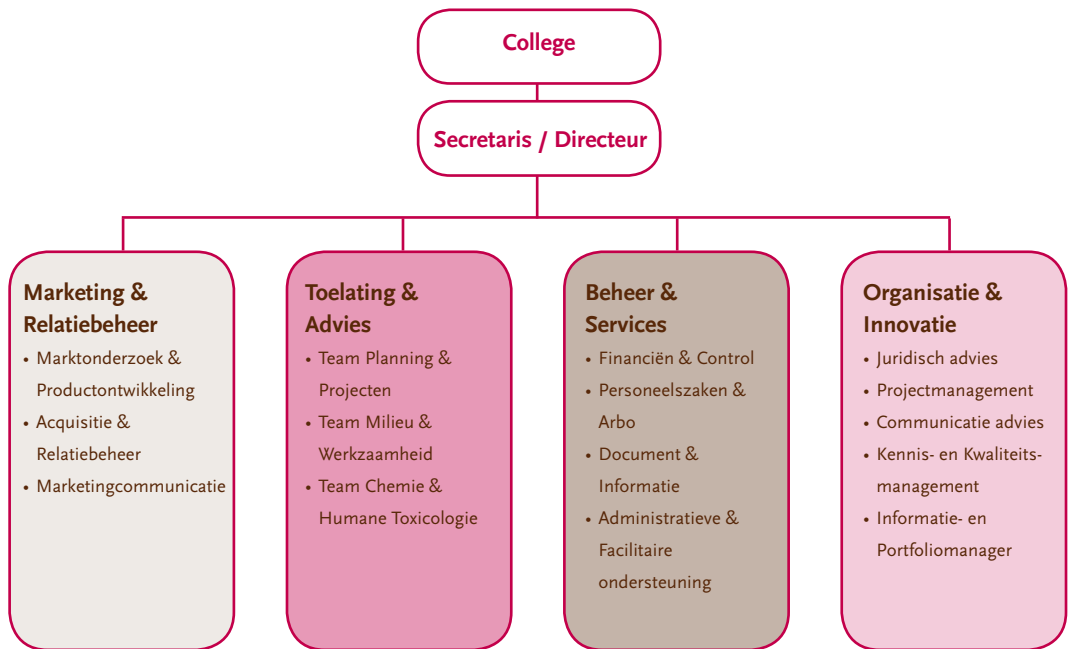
College

Secretaris / Directeur

Marketing & Relatiebeheer
• Marktonderzoek & Productontwikkeling
• Acquisitie & Relatiebeheer
• Marketingcommunicatie

Toelating & Advies
• Team Planning & Projecten
• Team Milieu & Werkzaamheid
• Team Chemie & Humane Toxicologie

Beheer & Services
• Financiën & Control
• Personeelszaken & Arbo
• Document & Informatie
• Administratieve & Facilitaire ondersteuning

Organisatie & Innovatie
• Juridisch advies
• Projectmanagement
• Communicatie advies
• Kennis- en Kwaliteitsmanagement
• Informatie- en Portfoliomanager